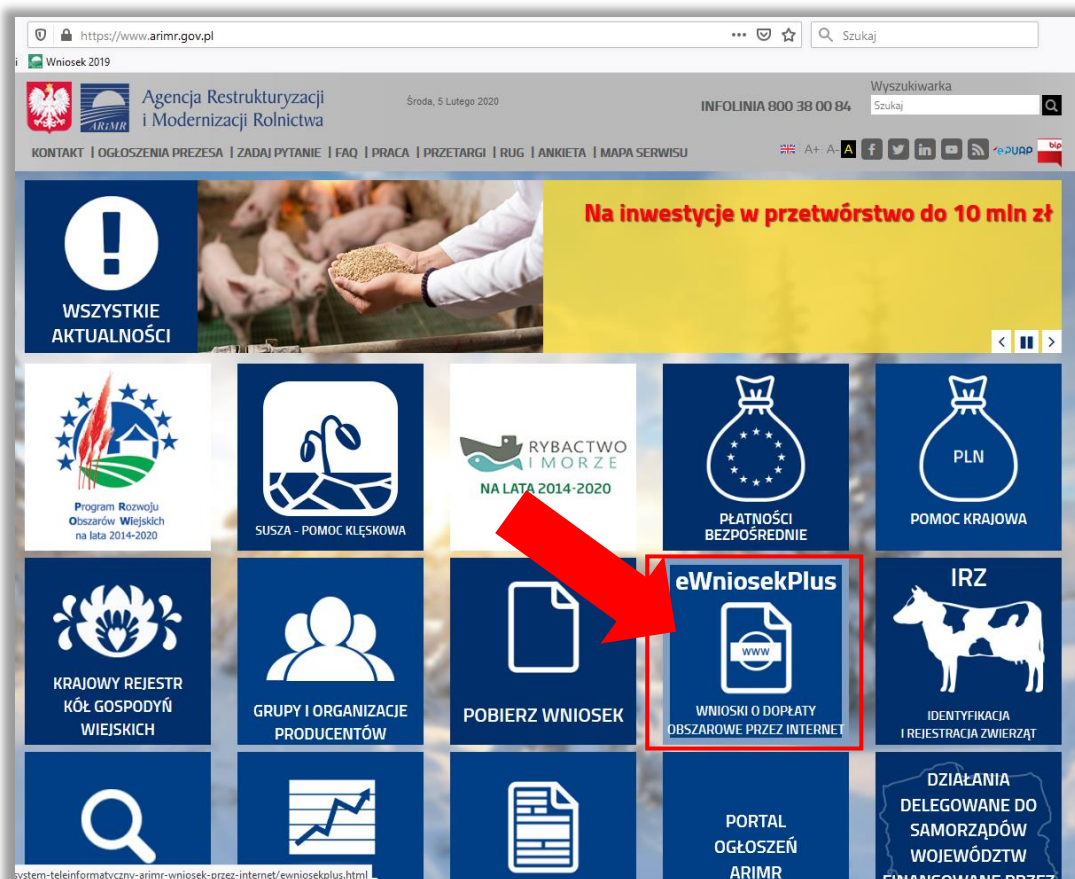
https://www.arimr.gov.pl

Szukaj

Wniosek 2019

Agencja Restrukturyzacji i Modernizacji Rolnictwa

ARiMR

Środa, 5 Lutego 2020

INFOLINIA 800 38 00 84

Wyszukiwarka

Szukaj

KONTAKT | OGŁOSZENIA PREZESA | ZADAJ PYTANIE | FAQ | PRACA | PRZETARGI | RUG | ANKIETA | MAPA SERWISU

A+ A- A

ePUAP

bip

WSZYSTKIE AKTUALNOŚCI

Na inwestycje w przetwórstwo do 10 mln zł

Program Rozwoju Obszarów Wiejskich na lata 2014-2020

SUSZA - POMOC KLĘSKOWA

RYBACTWO I MORZE

NA LATA 2014-2020

PŁATNOŚCI BEZPOŚREDNIE

PLN

POMOC KRAJOWA

KRAJOWY REJESTR KÓŁ GOSPODYŃ WIEJSKICH

GRUPY I ORGANIZACJE PRODUCENTÓW

POBIERZ WNIOSEK

eWniosekPlus

WWW

WNIOSKI O DOPŁATY OBSZAROWE PRZEZ INTERNET

IRZ

IDENTYFIKACJA I REJESTRACJA ZWIERZĄT

PORTAL OGŁOSZEŃ ARIMR

DZIAŁANIA DELEGOWANE DO SAMORZĄDÓW WOJEWÓDZTW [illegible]

system-teleinformatyczny-arimr-wniosek-przez-internet/ewniosekplus.html